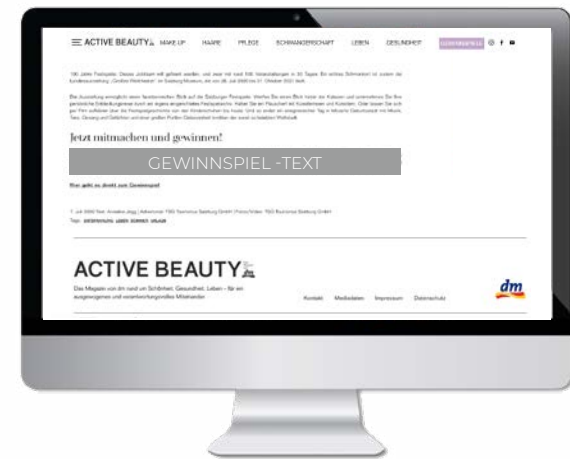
ACTIVE BEAUTY MAKE UP HAARE PFLEGE SCHWANGERSCHAFT LEBEN GESUNDHEIT

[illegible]

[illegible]

Jetzt mitmachen und gewinnen!

GEWINNSPIEL -TEXT

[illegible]

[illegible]

ACTIVE BEAUTY

Das Magazin von dm rund um Schönheit, Gesundheit, Leben – für ein ausgeglichenes und verantwortungsvolles Miteinander

Kontakt Mediadaten Impressum Datenschutz

dm